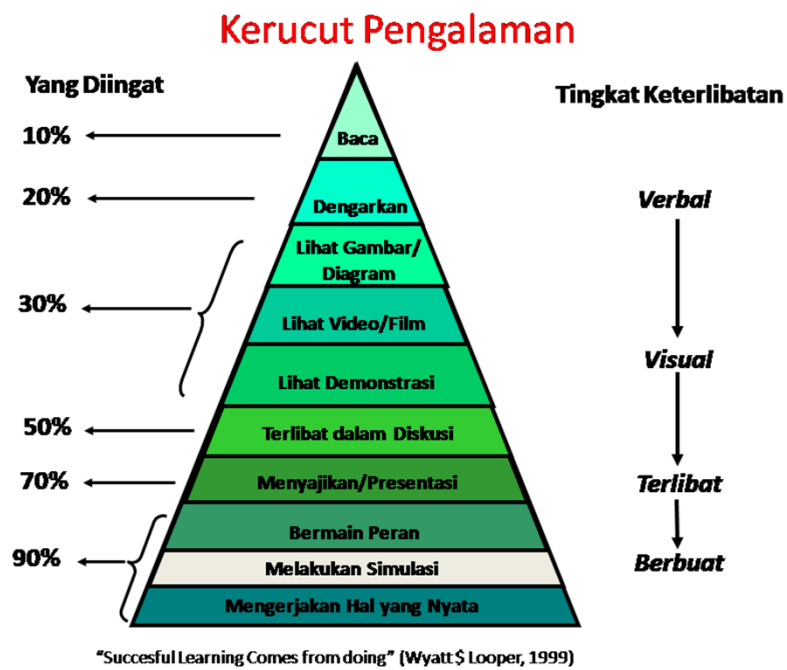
Kerucut Pengalaman

Yang Diingat

Tingkat Keterlibatan

10%

Baca

20%

Dengarkan

Verbal

Lihat Gambar/ Diagram

30%

Lihat Video/Film

Lihat Demonstrasi

Visual

50%

Terlibat dalam Diskusi

70%

Menyajikan/Presentasi

Terlibat

Bermain Peran

90%

Melakukan Simulasi

Berbuat

Mengerjakan Hal yang Nyata

"Succesful Learning Comes from doing" (Wyatt $ Looper, 1999)